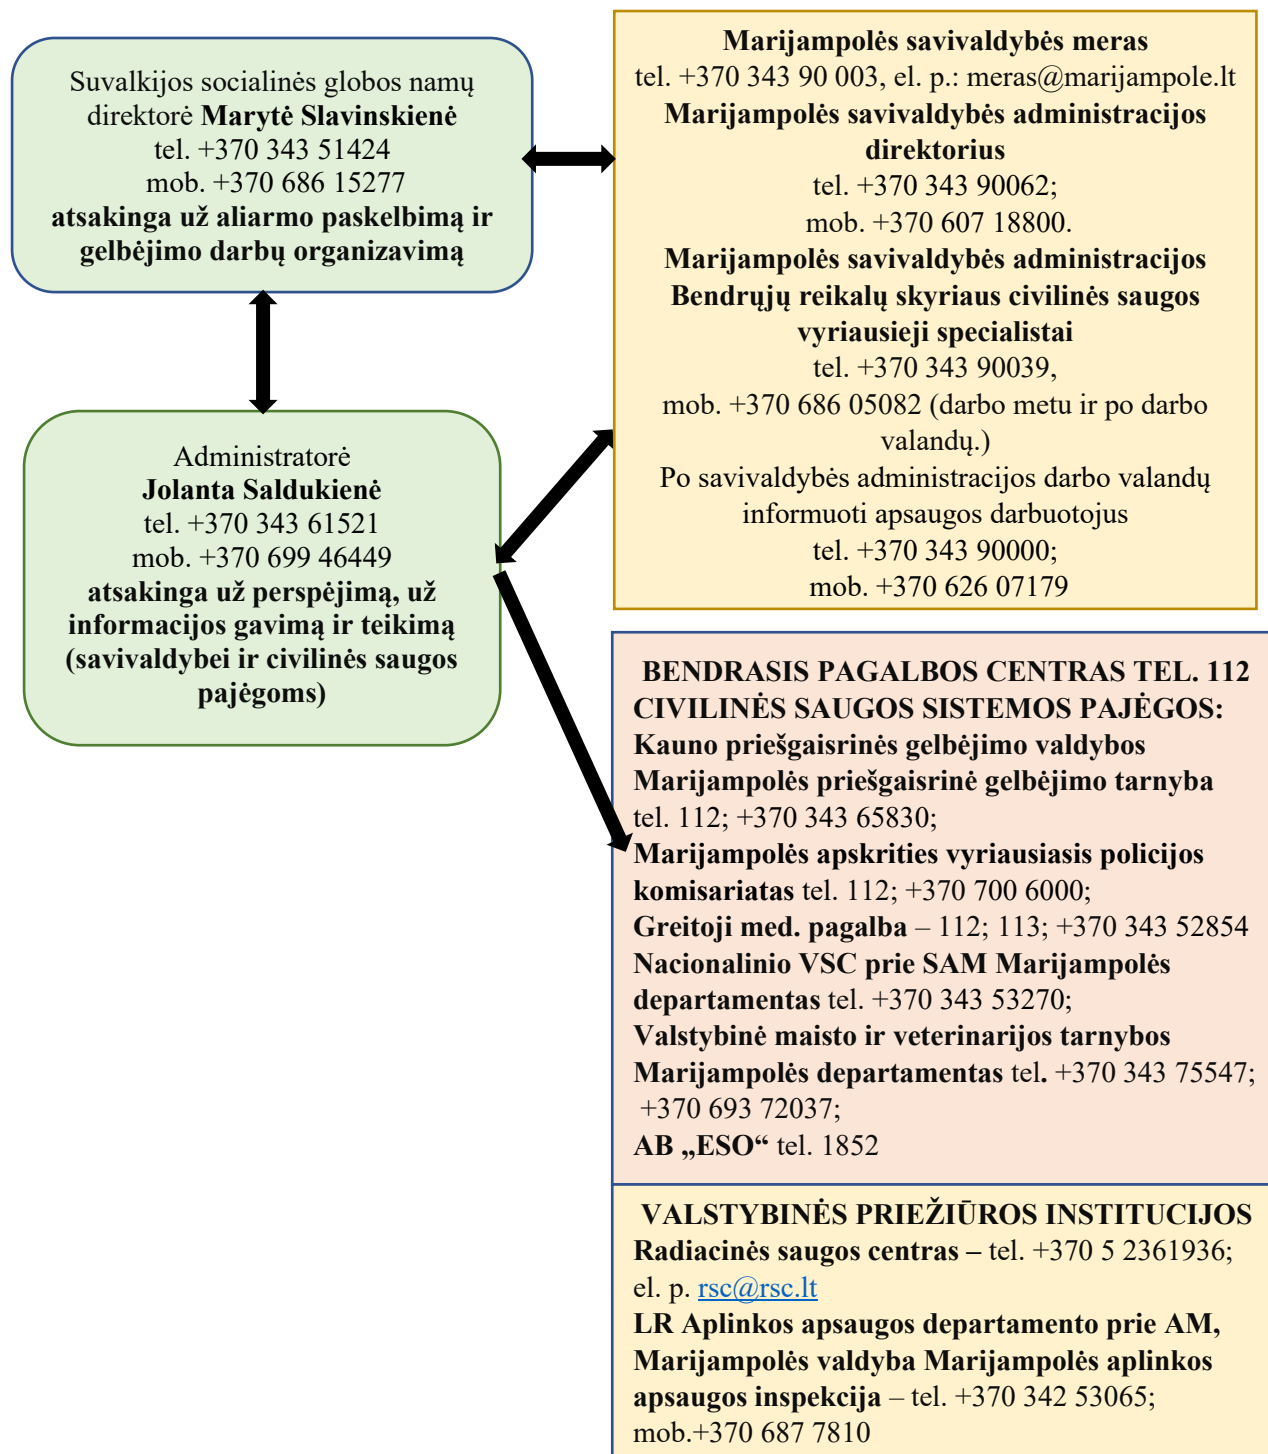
Suvalkijos socialinės globos namų direktorė Marytė Slavinskienė
tel. +370 343 51424
mob. +370 686 15277
atsakinga už aliarmo paskelbimą ir gelbėjimo darbų organizavimą

Marijampolės savivaldybės meras
tel. +370 343 90 003, el. p.: meras@marijampole.lt
Marijampolės savivaldybės administracijos direktorius
tel. +370 343 90062;
mob. +370 607 18800.
Marijampolės savivaldybės administracijos Bendrųjų reikalų skyriaus civilinės saugos vyriausieji specialistai
tel. +370 343 90039,
mob. +370 686 05082 (darbo metu ir po darbo valandų.)
Po savivaldybės administracijos darbo valandų informuoti apsaugos darbuotojus
tel. +370 343 90000;
mob. +370 626 07179

Administratorė
Jolanta Saldukienė
tel. +370 343 61521
mob. +370 699 46449
atsakinga už perspėjimą, už informacijos gavimą ir teikimą (savivaldybei ir civilinės saugos pajėgoms)

BENDRASIS PAGALBOS CENTRAS TEL. 112
CIVILINĖS SAUGOS SISTEMOS PAJĖGOS:
Kauno priešgaisrinės gelbėjimo valdybos Marijampolės priešgaisrinė gelbėjimo tarnyba tel. 112; +370 343 65830;
Marijampolės apskrities vyriausiasis policijos komisariatas tel. 112; +370 700 6000;
Greitoji med. pagalba – 112; 113; +370 343 52854
Nacionalinio VSC prie SAM Marijampolės departamentas tel. +370 343 53270;
Valstybinė maisto ir veterinarijos tarnybos Marijampolės departamentas tel. +370 343 75547; +370 693 72037;
AB „ESO“ tel. 1852

VALSTYBINĖS PRIEŽIŪROS INSTITUCIJOS
Radiacinės saugos centras – tel. +370 5 2361936; el. p. rsc@rsc.lt
LR Aplinkos apsaugos departamento prie AM, Marijampolės valdyba Marijampolės aplinkos apsaugos inspekcija – tel. +370 342 53065; mob.+370 687 7810